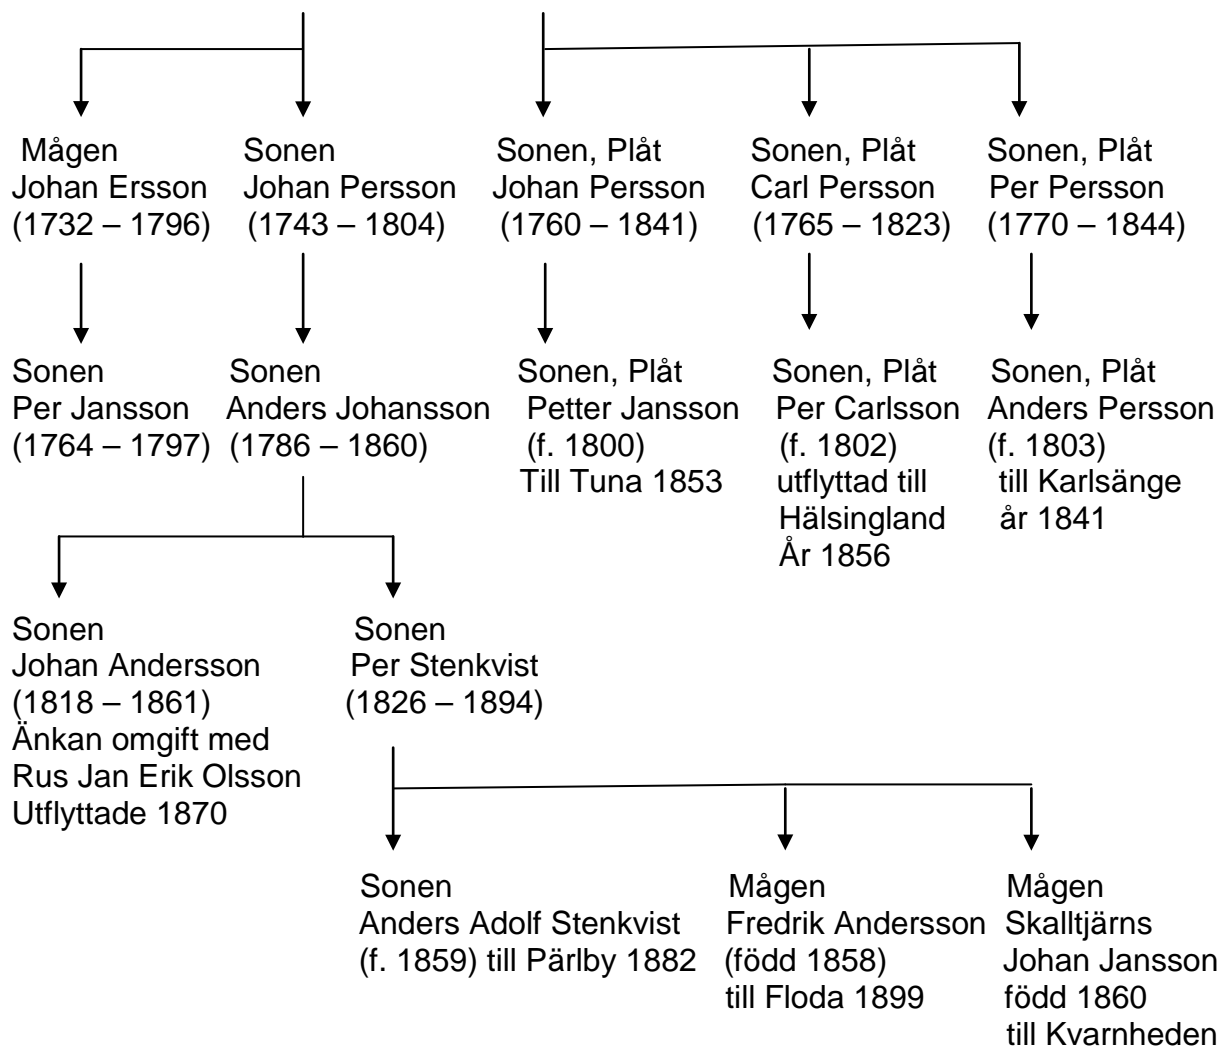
Mågen
Johan Ersson
(1732 – 1796)

Per Jansson
Sonen
(1764 – 1797)

Sonen
Johan Persson
(1743 – 1804)

Sonen
Anders Johansson
(1786 – 1860)

Sonen
Johan Andersson
(1818 – 1861)
Änkan omgift med
Rus Jan Erik Olsson
Utflyttade 1870

Sonen
Per Stenkvist
(1826 – 1894)

Sonen
Anders Adolf Stenkvist
(f. 1859) till Pärlby 1882

Mågen
Fredrik Andersson
(född 1858)
till Floda 1899

Mågen
Skalltjärns
Johan Jansson
född 1860
till Kvarnheden

Sonen, Plåt
Johan Persson
(1760 – 1841)

Sonen, Plåt
Petter Jansson
(f. 1800)
Till Tuna 1853

Sonen, Plåt
Carl Persson
(1765 – 1823)

Sonen, Plåt
Per Carlsson
(f. 1802)
utflyttad till
Hälsingland
År 1856

Sonen, Plåt
Per Persson
(1770 – 1844)

Sonen, Plåt
Anders Persson
(f. 1803)
till Karlsänge
år 1841